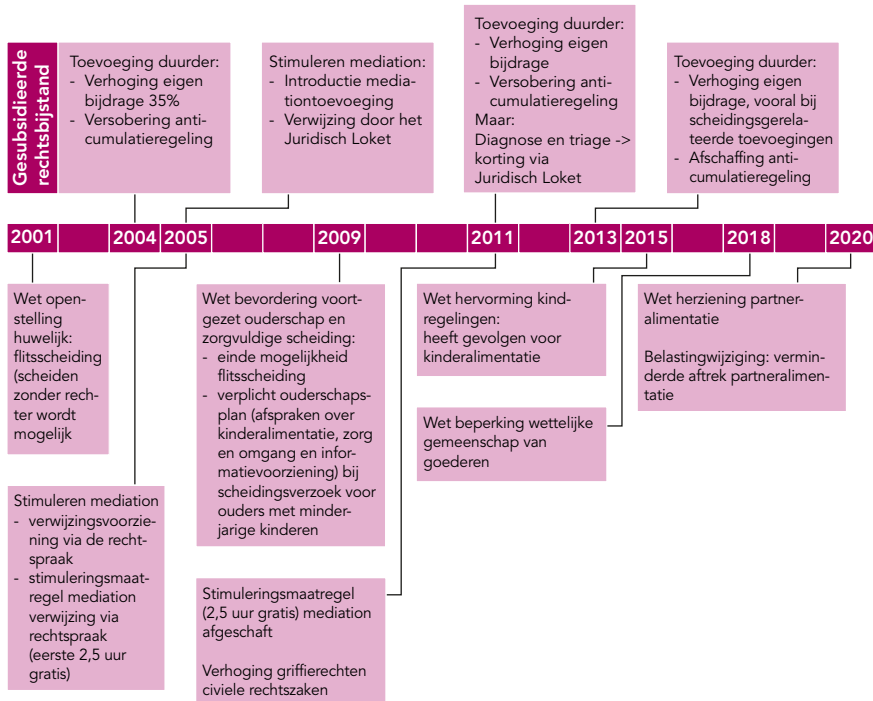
Gesubsidieerde rechtsbijstand

Toevoeging duurder:
- Verhoging eigen bijdrage 35%
- Versobering anticumulatieregeling

Stimuleren mediation:
- Introductie mediationtoevoeging
- Verwijzing door het Juridisch Loket

Toevoeging duurder:
- Verhoging eigen bijdrage
- Versobering anticumulatieregeling
Maar:
Diagnose en triage -> korting via Juridisch Loket

Toevoeging duurder:
- Verhoging eigen bijdrage, vooral bij scheidingsgerelateerde toevoegingen
- Afschaffing anticumulatieregeling

2001 2004 2005 2009 2011 2013 2015 2018 2020

Wet openstelling huwelijk: flitsscheiding (scheiden zonder rechter wordt mogelijk

Stimuleren mediation
- verwijzingsvoorziening via de rechtspraak
- stimuleringsmaatregel mediation verwijzing via rechtspraak (eerste 2,5 uur gratis)

Wet bevordering voortgezet ouderschap en zorgvuldige scheiding:
- einde mogelijkheid flitsscheiding
- verplicht ouderschapsplan (afspraken over kinderalimentatie, zorg en omgang en informatievoorziening) bij scheidingsverzoek voor ouders met minderjarige kinderen

Stimuleringsmaatregel (2,5 uur gratis) mediation afgeschaft

Verhoging griffierechten civiele rechtszaken

Wet hervorming kindregelingen: heeft gevolgen voor kinderalimentatie

Wet beperking wettelijke gemeenschap van goederen

Wet herziening partneralimentatie

Belastingwijziging: verminderde aftrek partneralimentatie